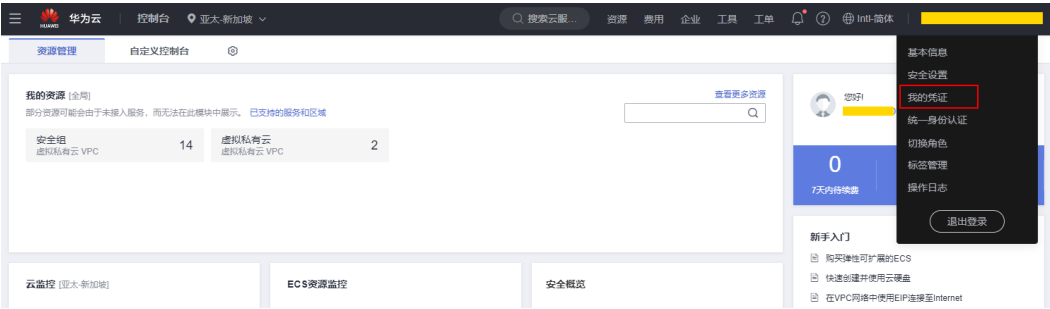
HUAWEI 华为云 控制台 亚太-新加坡 搜索云服... 资源 费用 企业 工具 工单 Intl-简体

资源管理 自定义控制台

我的资源 [全局]
部分资源可能会由于未接入服务，而无法在此模块中展示。 已支持的服务和区域
查看更多资源

| 安全组 虚拟私有云 VPC | 14 |
|---|---|
| 虚拟私有云 虚拟私有云 VPC | 2 |

您好!

0
7天内待续费

新手入门
购买弹性可扩展的ECS
快速创建并使用云硬盘
在VPC网络中使用EIP连接至Internet

云监控 [亚太-新加坡]
ECS资源监控
安全概览

基本信息
安全设置
我的凭证
统一身份认证
切换角色
标签管理
操作日志
退出登录